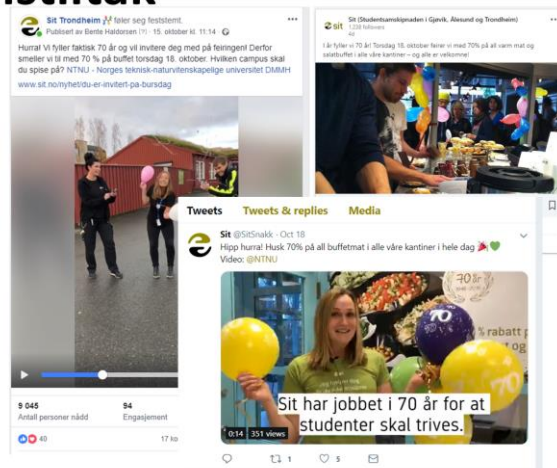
Sit Trondheim føler seg feststemt.
Publisert av Bente Haldorsen · 15. oktober kl. 11:14

Hurra! Vi fyller faktisk 70 år og vil invitere deg med på feiringen! Derfor smeller vi til med 70 % på buffet torsdag 18. oktober. Hvilken campus skal du spise på? NTNU - Norges teknisk-naturvitenskapelige universitet DMMH
www.sit.no/nyhet/du-er-invitert-pa-bursdag

9 045
Antall personer nådd
94
Engasjement
40
17 ko

Sit (Studentsamskipnaden i Gjøvik, Ålesund og Trondheim)
1 238 followers
I år fyller vi 70 år! Torsdag 18. oktober feirer vi med 70% på all varm mat og salatbuffet i alle våre kantiner – og alle er velkomne!

Tweets Tweets & replies Media

Sit @SitSnakk · Oct 18
Hipp hurra! Husk 70% på all buffetmat i alle våre kantiner i hele dag
Video: @NTNU

70
% rabatt p
70
Sit har jobbet i 70 år for at studenter skal trives.
0:14 | 351 views

1
5